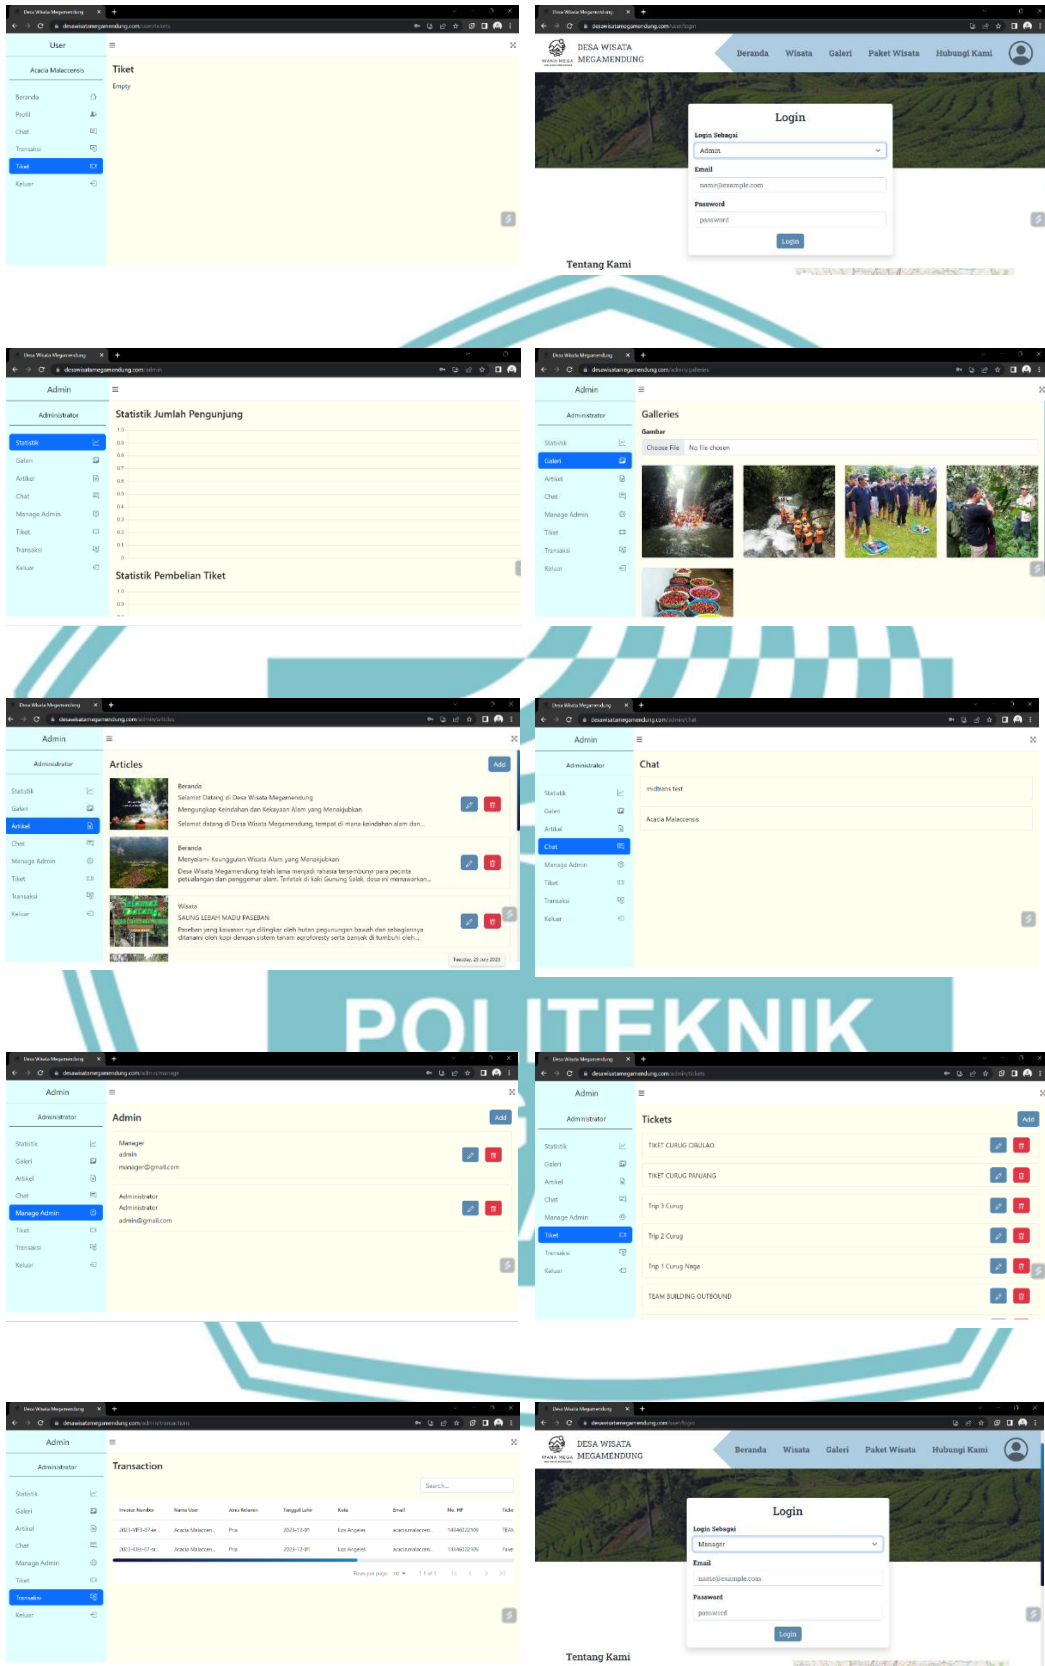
Desa Wisata Megamendung
desawisatamegamendung.com/user/tickets

User

Acacia Malaccensis

Beranda
Profil
Chat
Transaksi
Tiket
Keluar

Tiket
Empty

Desa Wisata Megamendung
desawisatamegamendung.com/user/login

DESA WISATA MEGAMENDUNG
WANA MEGA

Beranda Wisata Galeri Paket Wisata Hubungi Kami

Login
Login Sebagai
Admin
Email
name@example.com
Password
password
Login

Tentang Kami

Desa Wisata Megamendung
desawisatamegamendung.com/admin

Admin
Administrator

Statistik
Galeri
Artikel
Chat
Manage Admin
Tiket
Transaksi
Keluar

Statistik Jumlah Pengunjung
1.0 0.9 0.8 0.7 0.6 0.5 0.4 0.3 0.2 0.1 0

Statistik Pembelian Tiket
1.0 0.9

Desa Wisata Megamendung
desawisatamegamendung.com/admin/galleries

Admin
Administrator

Statistik
Galeri
Artikel
Chat
Manage Admin
Tiket
Transaksi
Keluar

Galleries
Gambar
Choose File No file chosen

Desa Wisata Megamendung
desawisatamegamendung.com/admin/articles

Admin
Administrator

Statistik
Galeri
Artikel
Chat
Manage Admin
Tiket
Transaksi
Keluar

Articles
Add

Beranda
Selamat Datang di Desa Wisata Megamendung
Mengungkap Keindahan dan Kekayaan Alam yang Menakjubkan
Selamat datang di Desa Wisata Megamendung, tempat di mana keindahan alam dan...

Beranda
Menyelami Keunggulan Wisata Alam yang Menakjubkan
Desa Wisata Megamendung telah lama menjadi rahasia tersembunyi para pecinta petualangan dan penggemar alam. Terletak di kaki Gunung Salak, desa ini menawarkan...

Wisata
SAUNG LEBAH MADU PASEBAN
Paseban yang kawasan nya dilingkar oleh hutan pegunungan lawah dan sebagiannya ditanami oleh kopi dengan sistem tanam agroforesty serta banyak di tumbuhi oleh...

Tuesday, 25 July 2023

Desa Wisata Megamendung
desawisatamegamendung.com/admin/chat

Admin
Administrator

Statistik
Galeri
Artikel
Chat
Manage Admin
Tiket
Transaksi
Keluar

Chat
midtrans test
Acacia Malaccensis

POLITEKNIK

Desa Wisata Megamendung
desawisatamegamendung.com/admin/manage

Admin
Administrator

Statistik
Galeri
Artikel
Chat
Manage Admin
Tiket
Transaksi
Keluar

Admin
Add

Manager
admin
manager@gmail.com

Administrator
Administrator
admin@gmail.com

Desa Wisata Megamendung
desawisatamegamendung.com/admin/tickets

Admin
Administrator

Statistik
Galeri
Artikel
Chat
Manage Admin
Tiket
Transaksi
Keluar

Tickets
Add

TIKET CURUG CIBULAO
TIKET CURUG PANJANG
Trip 3 Curug
Trip 2 Curug
Trip 1 Curug Naga
TEAM BUILDING OUTBOUND

Desa Wisata Megamendung
desawisatamegamendung.com/admin/transactions

Admin
Administrator

Statistik
Galeri
Artikel
Chat
Manage Admin
Tiket
Transaksi
Keluar

Transaction
Search...

| Invoice Number | Nama User | Jenis Kelamin | Tanggal Lahir | Kota | Email | No. HP | Ticke |
|---|---|---|---|---|---|---|---|
| 2023-MP3-07-w... | Acacia Malaccen... | Pria | 2023-12-01 | Los Angeles | acacia.malaccen... | 14546022106 | TIEA |
| 2023-436-07-w... | Acacia Malaccen... | Pria | 2023-12-01 | Los Angeles | acacia.malaccen... | 14546022106 | Pake |

Rows per page: 10 1-1 of 1

Desa Wisata Megamendung
desawisatamegamendung.com/user/login

DESA WISATA MEGAMENDUNG
WANA MEGA

Beranda Wisata Galeri Paket Wisata Hubungi Kami

Login
Login Sebagai
Manager
Email
name@example.com
Password
password
Login

Tentang Kami